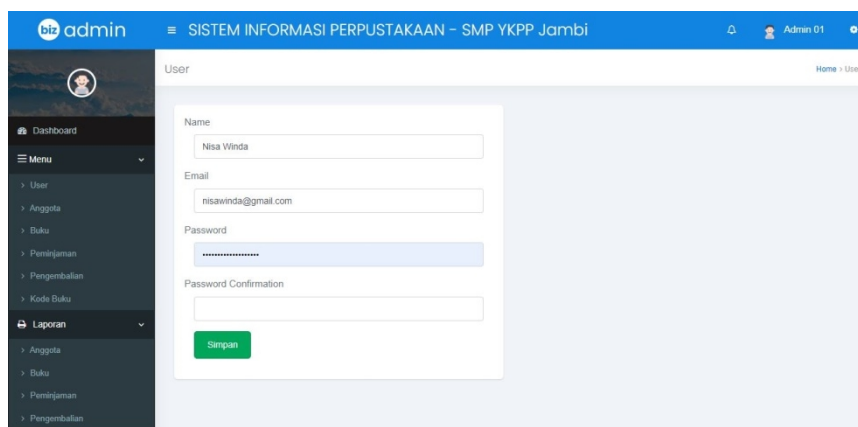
biz admin

≡ SISTEM INFORMASI PERPUSTAKAAN - SMP YKPP Jambi

Admin 01

User

Home › Use

Dashboard

Menu

› User

› Anggota

› Buku

› Peminjaman

› Pengembalian

› Kode Buku

Laporan

› Anggota

› Buku

› Peminjaman

› Pengembalian

Name

Nisa Winda

Email

nisawinda@gmail.com

Password

••••••••••••••••••

Password Confirmation

Simpan